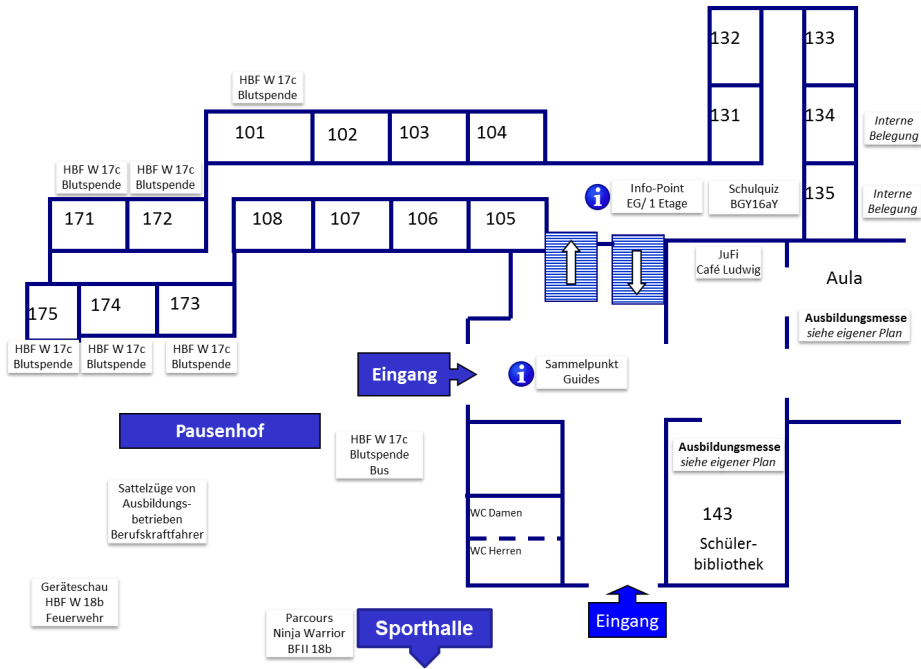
132
133
131
134
Interne Belegung
135
Interne Belegung

HBF W 17c
Blutspende

101
102
103
104

HBF W 17c
Blutspende
HBF W 17c
Blutspende

171
172
108
107
106
105

Info-Point
EG/ 1 Etage

Schulquiz
BGY16aY

JuFi
Café Ludwig

Aula

175
174
173

Ausbildungsmesse
siehe eigener Plan

HBF W 17c
Blutspende
HBF W 17c
Blutspende
HBF W 17c
Blutspende

Eingang

Sammelpunkt
Guides

Pausenhof

HBF W 17c
Blutspende
Bus

Ausbildungsmesse
siehe eigener Plan

Sattelzüge von Ausbildungsbetrieben Berufskraftfahrer

WC Damen
WC Herren

143
Schülerbibliothek

Geräteschau
HBF W 18b
Feuerwehr

Parcours
Ninja Warrior
BFII 18b

Sporthalle

Eingang